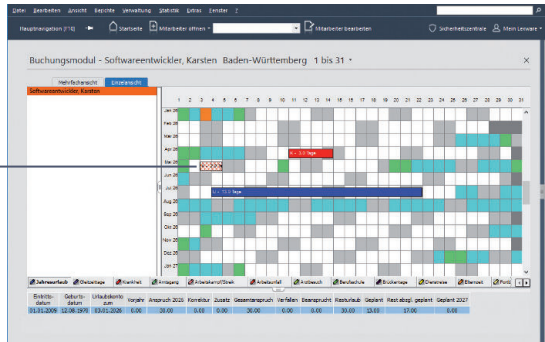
Datei Bearbeiten Ansicht Berichte Verwaltung Statistik Extras Fenster ?

Hauptnavigation (F10) Startseite Mitarbeiter öffnen Mitarbeiter bearbeiten Sicherheitszentrale Mein Lexware

Buchungsmodul - Softwareentwickler, Karsten Baden-Württemberg 1 bis 31

Mehrfachansicht Einzelansicht

Softwareentwickler, Karsten

1 2 3 4 5 6 7 8 9 10 11 12 13 14 15 16 17 18 19 20 21 22 23 24 25 26 27 28 29 30 31

Jan 26
Feb 26
Mär 26
Apr 26
Mai 26
Jun 26
Jul 26
Aug 26
Sep 26
Okt 26
Nov 26
Dez 26
Jan 27

U - 3.0 Tage
U - 12.0 Tage

Jahresurlaub Gleitzeittage Krankheit Arztgang Arbeitsunfall/Streik Arbeitsunfall Arztbesuch Berufsschule Brückentage Dienstreise Elternzeit Fortb

| Eintritts-datum | Geburts-datum | Urlaubskonto zum | Vorjahr | Anspruch 2026 | Korrektur | Zusatz | Gesamtanspruch | Verfallen | Beansprucht | Resturlaub | Geplant | Rest abzgl. geplant | Geplant 2027 |
|---|---|---|---|---|---|---|---|---|---|---|---|---|---|
| 01.01.2009 | 12.08.1970 | 01.01.2026 | 0.00 | 30.00 | 0.00 | 0.00 | 30.00 | 0.00 | 0.00 | 30.00 | 13.00 | 17.00 | 0.00 |